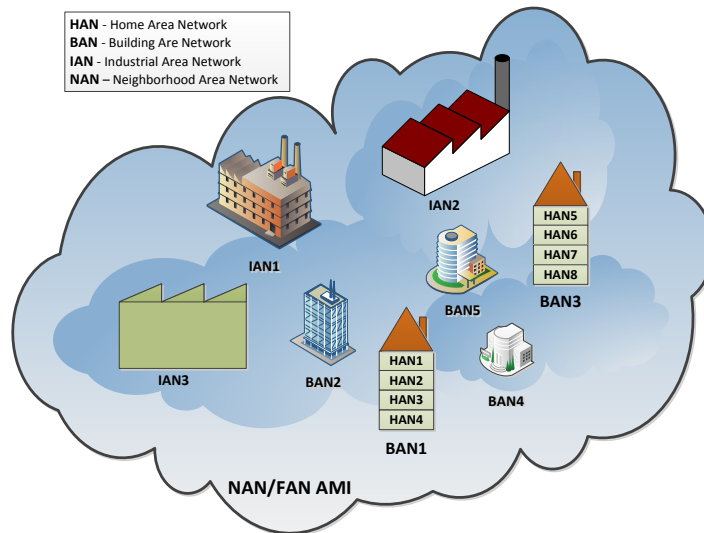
**HAN** - Home Area Network
**BAN** - Building Are Network
**IAN** - Industrial Area Network
**NAN** – Neighborhood Area Network

IAN2

IAN1

HAN5
HAN6
HAN7
HAN8

BAN5

BAN3

IAN3

BAN2

HAN1
HAN2
HAN3
HAN4

BAN4

BAN1

NAN/FAN AMI